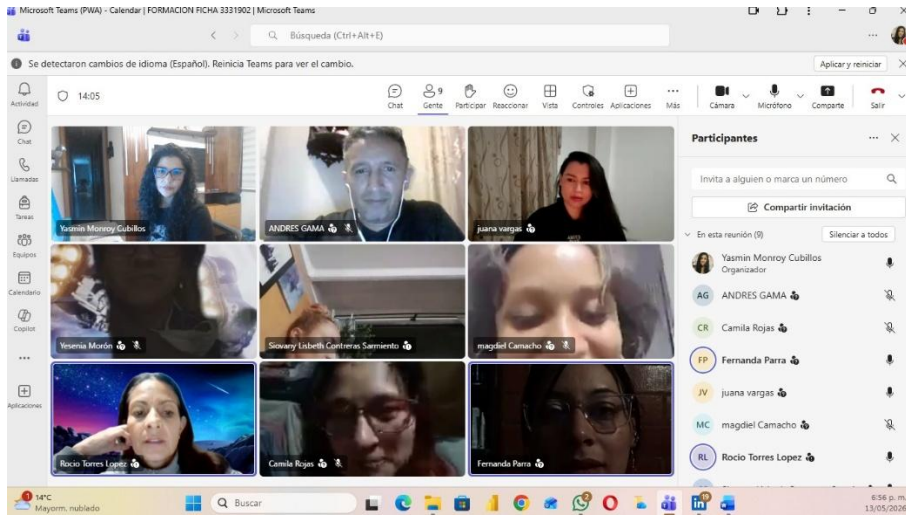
Microsoft Teams (PWA) - Calendar | FORMACION FICHA 3331902 | Microsoft Teams

Búsqueda (Ctrl+Alt+E)

Se detectaron cambios de idioma (Español). Reinicia Teams para ver el cambio.

Aplicar y reiniciar

Actividad
Chat
Llamadas
Tareas
Equipos
Calendario
Copilot
...
Aplicaciones

14:05

Chat
9 Gente
Participar
Reaccionar
Vista
Controles
Aplicaciones
Más
Cámara
Micrófono
Compartir
Salir

Yasmin Monroy Cubillos
ANDRES GAMA
juana vargas
Yesenia Morón
Siovany Lisbeth Contreras Sarmiento
magdiel Camacho
Rocio Torres Lopez
Camila Rojas
Fernanda Parra

Participantes

Invita a alguien o marca un número

Compartir invitación

En esta reunión (9)

Silenciar a todos

Yasmin Monroy Cubillos
Organizador
AG ANDRES GAMA
CR Camila Rojas
FP Fernanda Parra
JV juana vargas
MC magdiel Camacho
RL Rocio Torres Lopez

14°C
Mayorm. nublado

Buscar

6:56 p. m.
13/05/2026